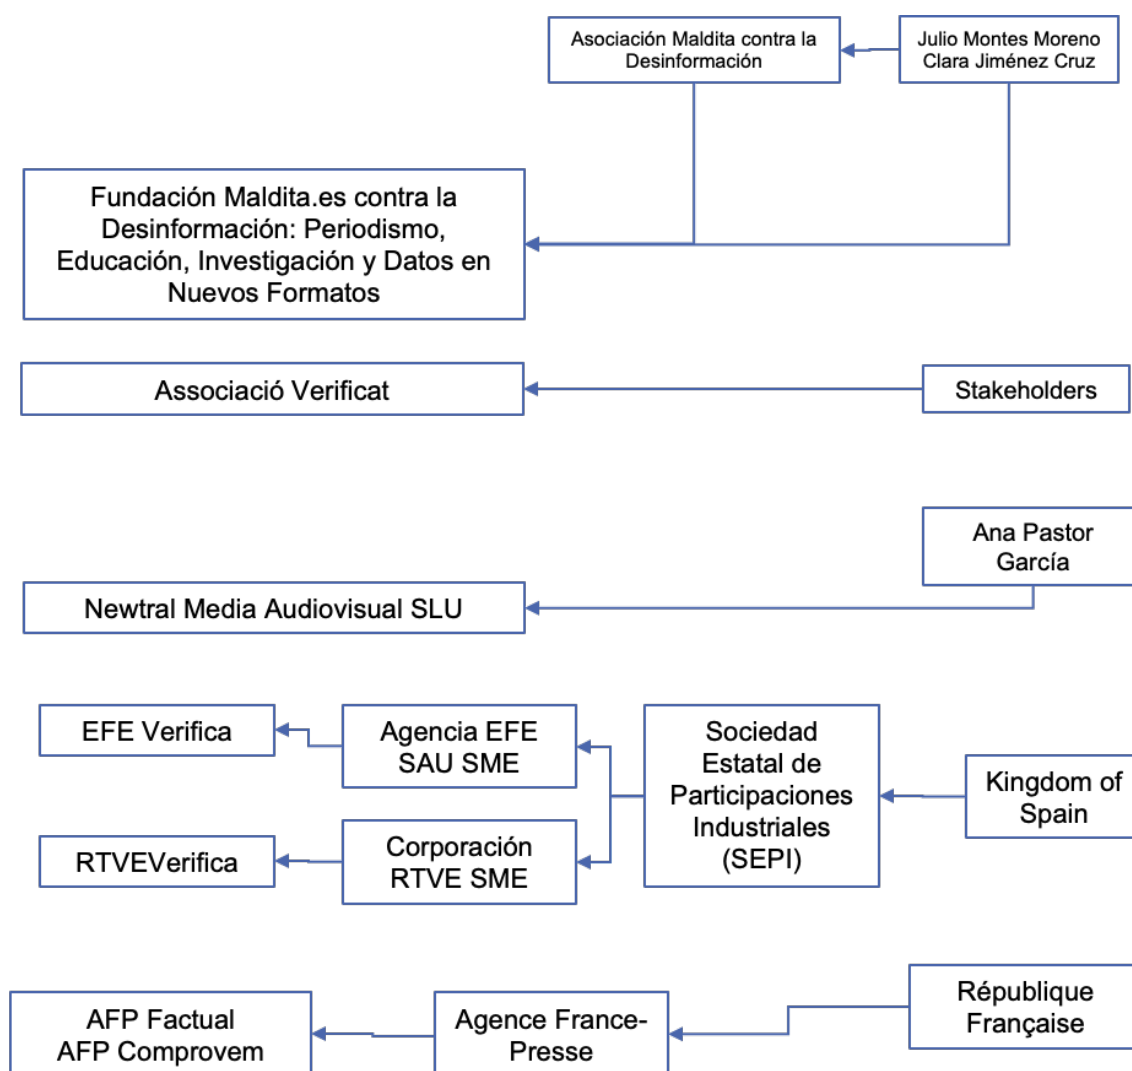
Asociación Maldita contra la Desinformación

Julio Montes Moreno
Clara Jiménez Cruz

Fundación Maldita.es contra la Desinformación: Periodismo, Educación, Investigación y Datos en Nuevos Formatos

Associació Verificat

Stakeholders

Ana Pastor García

Newtral Media Audiovisual SLU

EFE Verifica

Agencia EFE SAU SME

Sociedad Estatal de Participaciones Industriales (SEPI)

Kingdom of Spain

RTVEVerifica

Corporación RTVE SME

République Française

AFP Factual
AFP Comprovem

Agence France-Presse